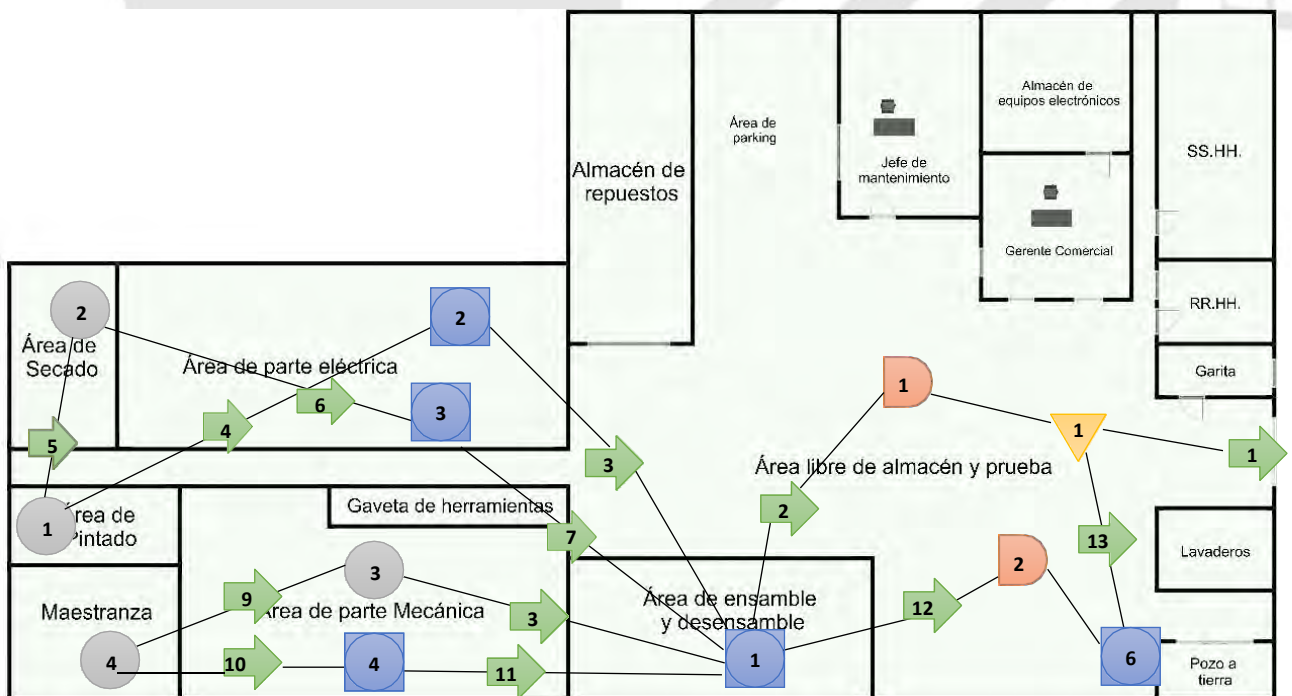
Almacén de repuestos

Área de parking

Jefe de mantenimiento

Almacén de equipos electrónicos

Gerente Comercial

SS.HH.

RR.HH.

Garita

Lavaderos

Pozo a tierra

2

Área de Secado

Área de parte eléctrica

2

6

3

4

5

1

Área de Pintado

Gaveta de herramientas

3

7

Área libre de almacén y prueba

1

1

1

2

13

2

Maestranza

3

9

Área de parte Mecánica

3

Área de ensamble y desensamble

12

4

10

4

11

1

6